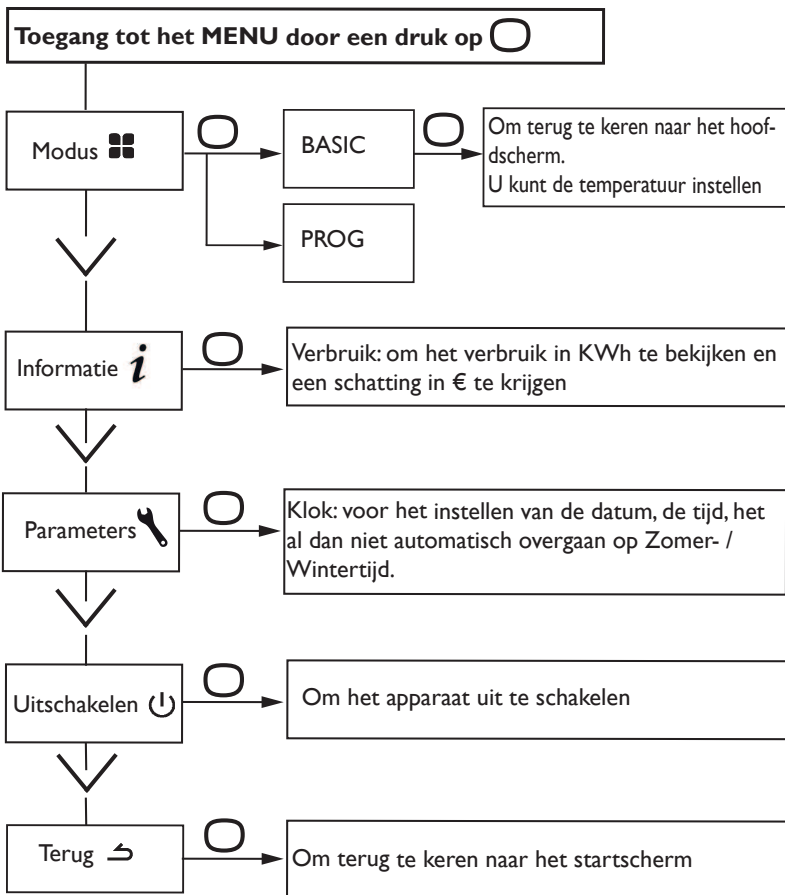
**Toegang tot het MENU door een druk op**

Modus

BASIC

Om terug te keren naar het hoofdscherm.
U kunt de temperatuur instellen

PROG

Informatie

Verbruik: om het verbruik in KWh te bekijken en een schatting in € te krijgen

Parameters

Klok: voor het instellen van de datum, de tijd, het al dan niet automatisch overgaan op Zomer- / Wintertijd.

Uitschakelen

Om het apparaat uit te schakelen

Terug

Om terug te keren naar het startscherm